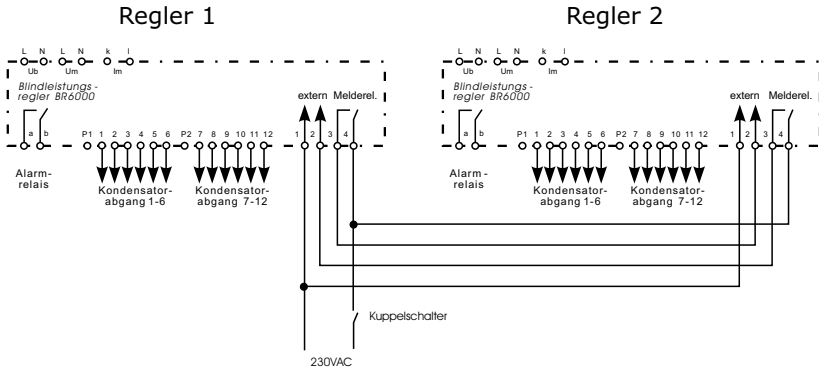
Regler 1

L N L N k l
Ub Um Im

Blindleistungs-regler BR6000

extern Melderel.

a b P1 1 2 3 4 5 6 P2 7 8 9 10 11 12 1 2 3 4

Alarm-relais

Kondensator-abgang 1-6

Kondensator-abgang 7-12

Regler 2

L N L N k l
Ub Um Im

Blindleistungs-regler BR6000

extern Melderel.

a b P1 1 2 3 4 5 6 P2 7 8 9 10 11 12 1 2 3 4

Alarm-relais

Kondensator-abgang 1-6

Kondensator-abgang 7-12

Kuppelschalter

230VAC